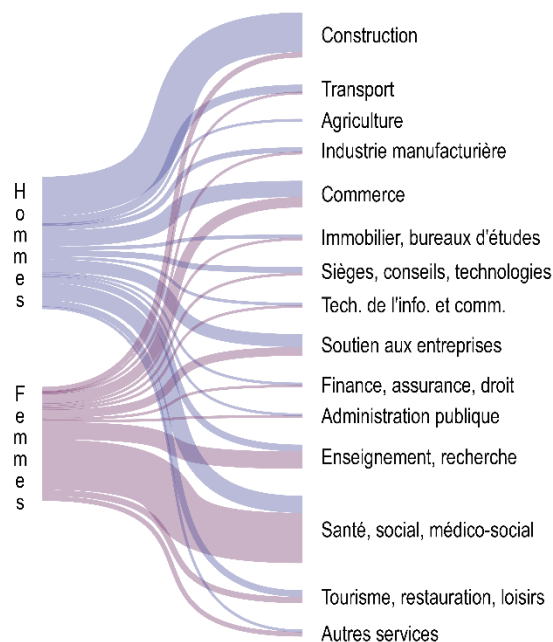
Hommes

Femmes

Construction

Transport

Agriculture

Industrie manufacturière

Commerce

Immobilier, bureaux d'études

Sièges, conseils, technologies

Tech. de l'info. et comm.

Soutien aux entreprises

Finance, assurance, droit

Administration publique

Enseignement, recherche

Santé, social, médico-social

Tourisme, restauration, loisirs

Autres services